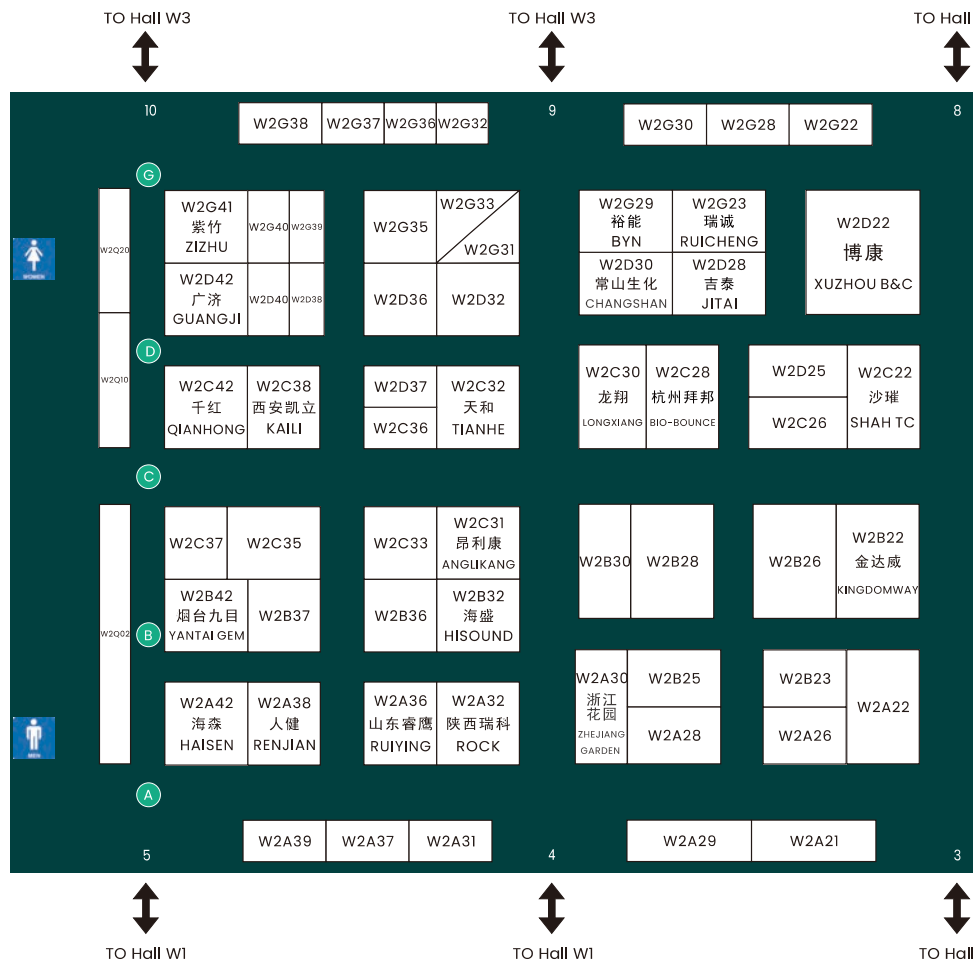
TO Hall W3
TO Hall W3
TO Hall

10
W2G38 W2G37 W2G36 W2G32
9
W2G30 W2G28 W2G22
8

G

W2Q20
WOMEN

W2G41
紫竹
ZIZHU
W2G40 W2G39
W2D42
广济
GUANGJI
W2D40 W2D38

W2G35
W2G33
W2G31
W2D36 W2D32

W2G29
裕能
BYN
W2G23
瑞诚
RUICHENG
W2D30
常山生化
CHANGSHAN
W2D28
吉泰
JITAI

W2D22
博康
XUZHOU B&C

D
W2Q10

W2C42
千红
QIANHONG
W2C38
西安凯立
KAILI

W2D37
W2C36
W2C32
天和
TIANHE

W2C30
龙翔
LONGXIANG
W2C28
杭州拜邦
BIO-BOUNCE

W2D25
W2C26
W2C22
沙瑞
SHAH TC

C

W2C37 W2C35
W2B42
烟台九目
YANTAI GEM
W2B37

W2C33
W2C31
昂利康
ANGLIKANG
W2B36
W2B32
海盛
HISOUND

W2B30 W2B28

W2B26
W2B22
金达威
KINGDOMWAY

B
W2Q02

W2A30
浙江
花园
ZHEJIANG
GARDEN
W2B25
W2A28

W2B23
W2A26
W2A22

W2A42
海森
HAISEN
W2A38
人健
RENJIAN

W2A36
山东睿鹰
RUIYING
W2A32
陕西瑞科
ROCK

MEN

A

W2A39 W2A37 W2A31
W2A29 W2A21

5
4
3

TO Hall W1
TO Hall W1
TO Hall